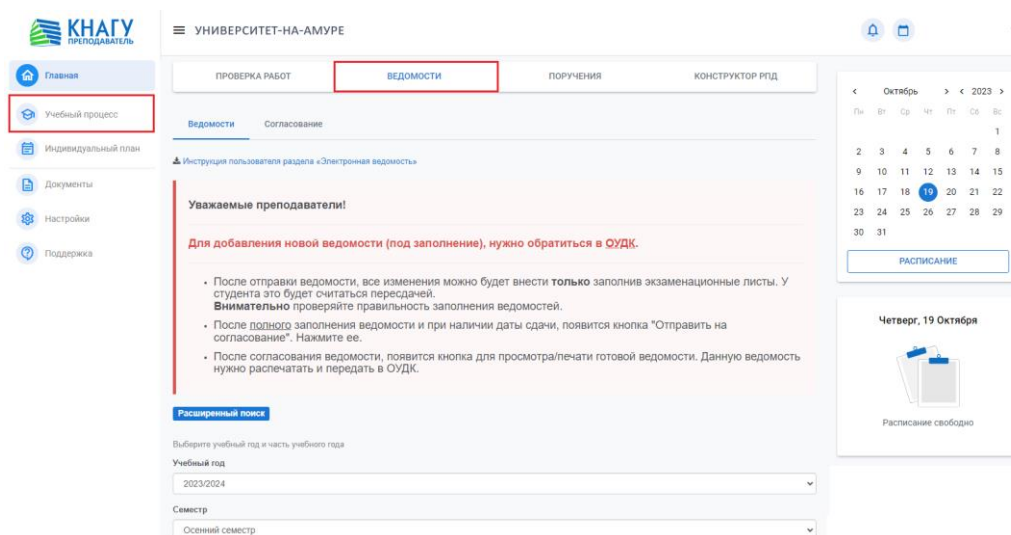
КНАГУ
ПРЕПОДАВАТЕЛЬ

УНИВЕРСИТЕТ-НА-АМУРЕ

Главная
Учебный процесс
Индивидуальный план
Документы
Настройки
Поддержка

ПРОВЕРКА РАБОТ | ВЕДОМОСТИ | ПОРУЧЕНИЯ | КОНСТРУКТОР РПД

Ведомости | Согласование

Инструкция пользователя раздела «Электронная ведомость»

Уважаемые преподаватели!

Для добавления новой ведомости (под заполнение), нужно обратиться в ОУДК.

• После отправки ведомости, все изменения можно будет внести **только** заполнив экзаменационные листы. У студента это будет считаться пересдачей.
**Внимательно** проверяйте правильность заполнения ведомостей.
• После полного заполнения ведомости и при наличии даты сдачи, появится кнопка "Отправить на согласование". Нажмите ее.
• После согласования ведомости, появится кнопка для просмотра/печати готовой ведомости. Данную ведомость нужно распечатать и передать в ОУДК.

Расширенный поиск

Выберите учебный год и часть учебного года

Учебный год
2023/2024

Семестр
Осенний семестр

< Октябрь > < 2023 >

| Пн | Вт | Ср | Чт | Пт | Сб | Вс |
|---|---|---|---|---|---|---|
| | | | | | | 1 |
| 2 | 3 | 4 | 5 | 6 | 7 | 8 |
| 9 | 10 | 11 | 12 | 13 | 14 | 15 |
| 16 | 17 | 18 | 19 | 20 | 21 | 22 |
| 23 | 24 | 25 | 26 | 27 | 28 | 29 |
| 30 | 31 | | | | | |

РАСПИСАНИЕ

Четверг, 19 Октября

Расписание свободно